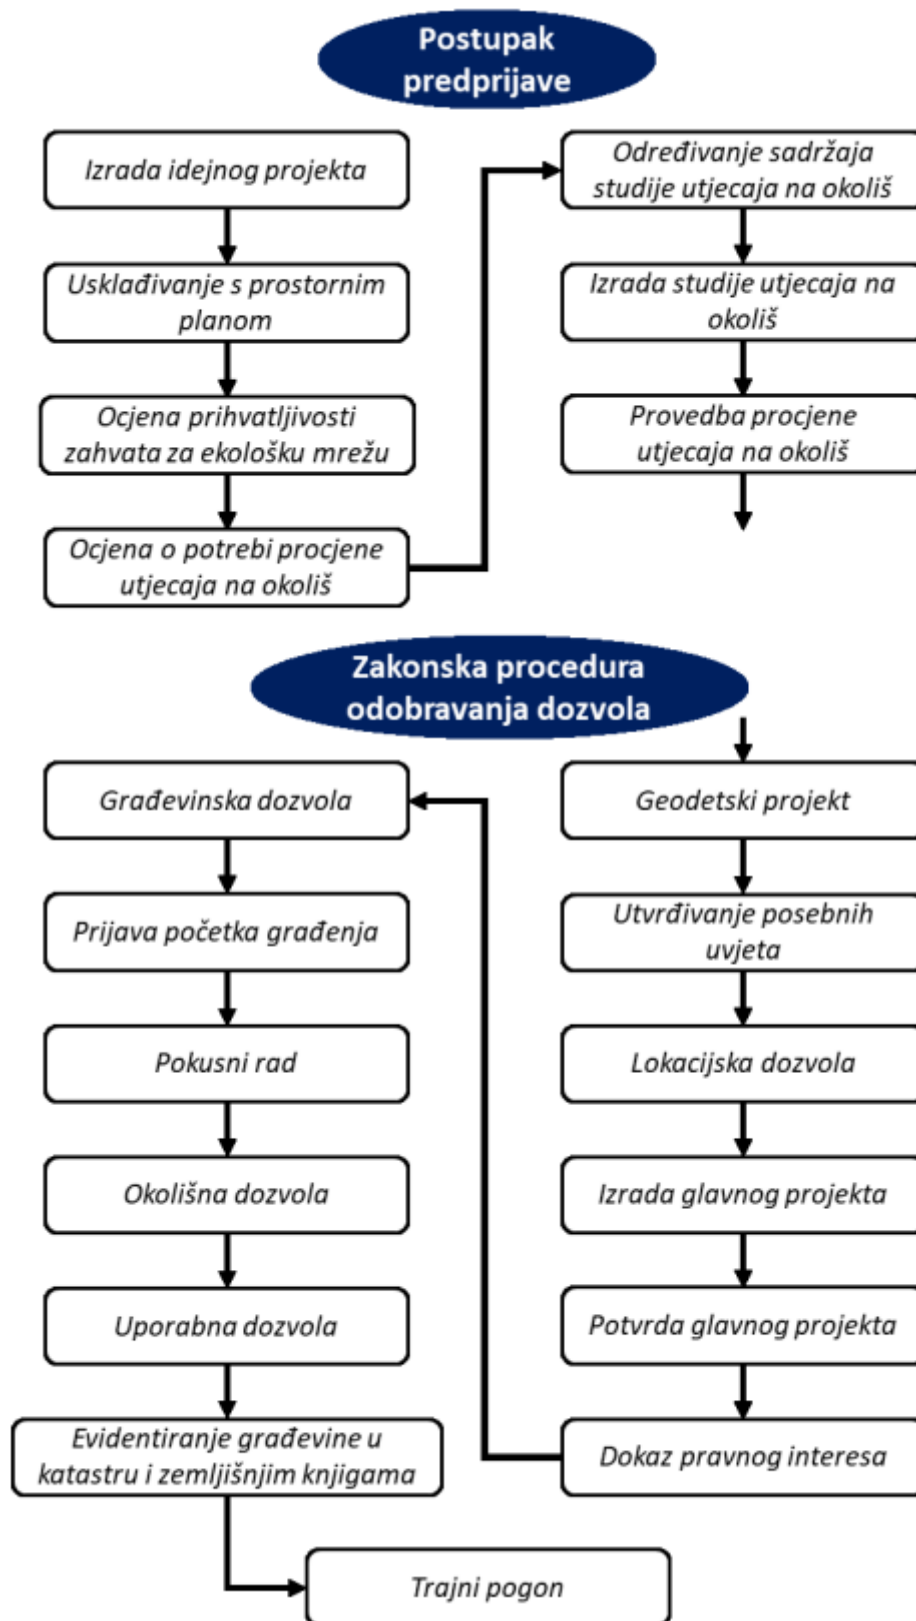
Postupak predprijave

Izrada idejnog projekta

Usklađivanje s prostornim planom

Ocjena prihvatljivosti zahvata za ekološku mrežu

Ocjena o potrebi procjene utjecaja na okoliš

Određivanje sadržaja studije utjecaja na okoliš

Izrada studije utjecaja na okoliš

Provedba procjene utjecaja na okoliš

Zakonska procedura odobravanja dozvola

Geodetski projekt

Utvrđivanje posebnih uvjeta

Lokacijska dozvola

Izrada glavnog projekta

Potvrda glavnog projekta

Dokaz pravnog interesa

Građevinska dozvola

Prijava početka građenja

Pokusni rad

Okolišna dozvola

Uporabna dozvola

Evidentiranje građevine u katastru i zemljišnjim knjigama

Trajni pogon